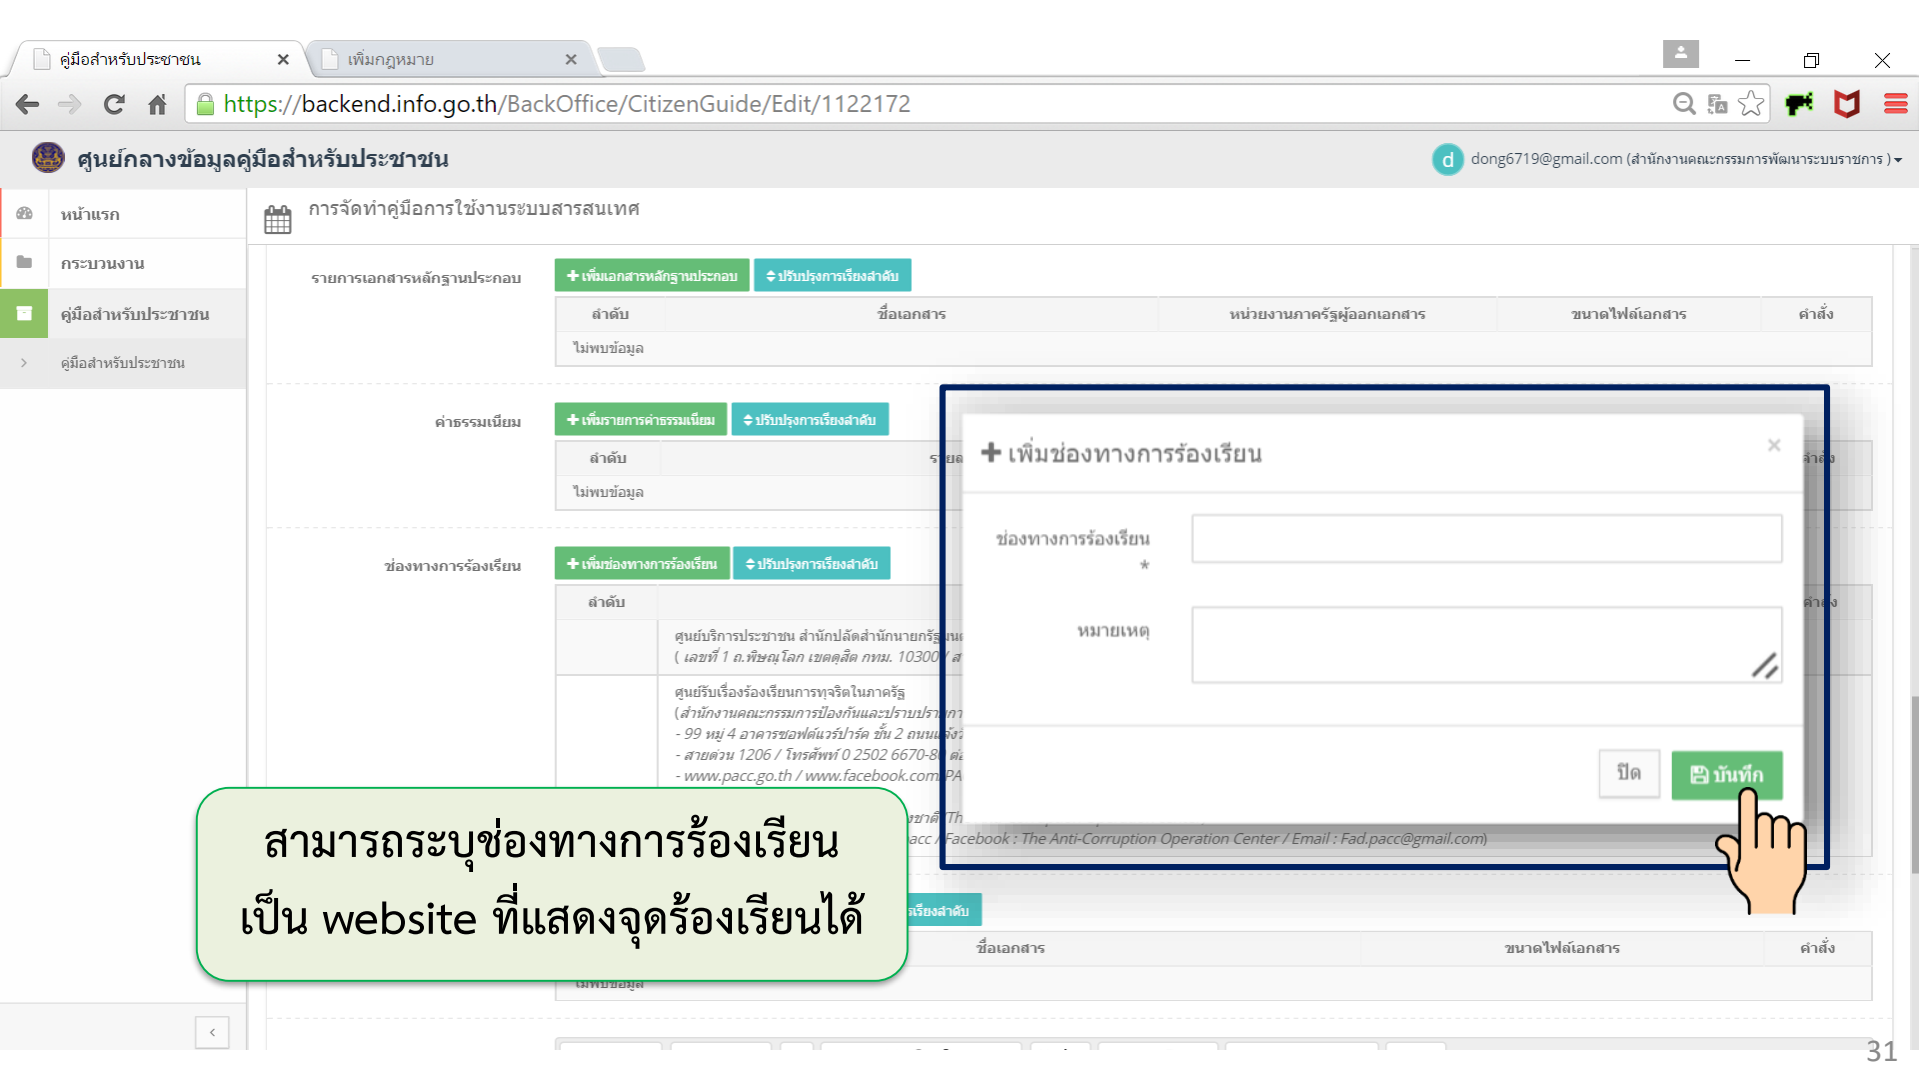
คู่มือสำหรับประชาชน ×
เพิ่มกฎหมาย ×

https://backend.info.go.th/BackOffice/CitizenGuide/Edit/1122172

ศูนย์กลางข้อมูลคู่มือสำหรับประชาชน
d dong6719@gmail.com (สำนักงานคณะกรรมการพัฒนาระบบราชการ)

หน้าแรก
กระบวนงาน
คู่มือสำหรับประชาชน
คู่มือสำหรับประชาชน

การจัดทำคู่มือการใช้งานระบบสารสนเทศ

รายการเอกสารหลักฐานประกอบ
+ เพิ่มเอกสารหลักฐานประกอบ
ปรับปรุงการเรียงลำดับ

| ลำดับ | ชื่อเอกสาร | หน่วยงานภาครัฐผู้ออกเอกสาร | ขนาดไฟล์เอกสาร | คำสั่ง |
|---|---|---|---|---|
| ไม่พบข้อมูล | | | | |

ค่าธรรมเนียม
+ เพิ่มรายการค่าธรรมเนียม
ปรับปรุงการเรียงลำดับ

| ลำดับ | รายล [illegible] | คำสั่ง |
|---|---|---|
| ไม่พบข้อมูล | | |

ช่องทางการร้องเรียน
+ เพิ่มช่องทางการร้องเรียน
ปรับปรุงการเรียงลำดับ

| ลำดับ | | คำสั่ง |
|---|---|---|
| | ศูนย์บริการประชาชน สำนักปลัดสำนักนายกรัฐมน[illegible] ( เลขที่ 1 ถ.พิษณุโลก เขตดุสิต กทม. 10300 / ส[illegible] | |
| | ศูนย์รับเรื่องร้องเรียนการทุจริตในภาครัฐ (สำนักงานคณะกรรมการป้องกันและปราบปรามก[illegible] - 99 หมู่ 4 อาคารซอฟต์แวร์ปาร์ค ชั้น 2 ถนนแจ้ง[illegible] - สายด่วน 1206 / โทรศัพท์ 0 2502 6670-8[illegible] - www.pacc.go.th / www.facebook.com/PA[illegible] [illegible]ชาติ Th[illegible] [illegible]acc / Facebook : The Anti-Corruption Operation Center / Email : Fad.pacc@gmail.com) | |

+ เพิ่มช่องทางการร้องเรียน ×
ช่องทางการร้องเรียน *
หมายเหตุ
ปิด
บันทึก

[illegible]เรียงลำดับ

| | ชื่อเอกสาร | ขนาดไฟล์เอกสาร | คำสั่ง |
|---|---|---|---|
| ไม่พบข้อมูล | | | |

สามารถระบุช่องทางการร้องเรียน
เป็น website ที่แสดงจุดร้องเรียนได้

31